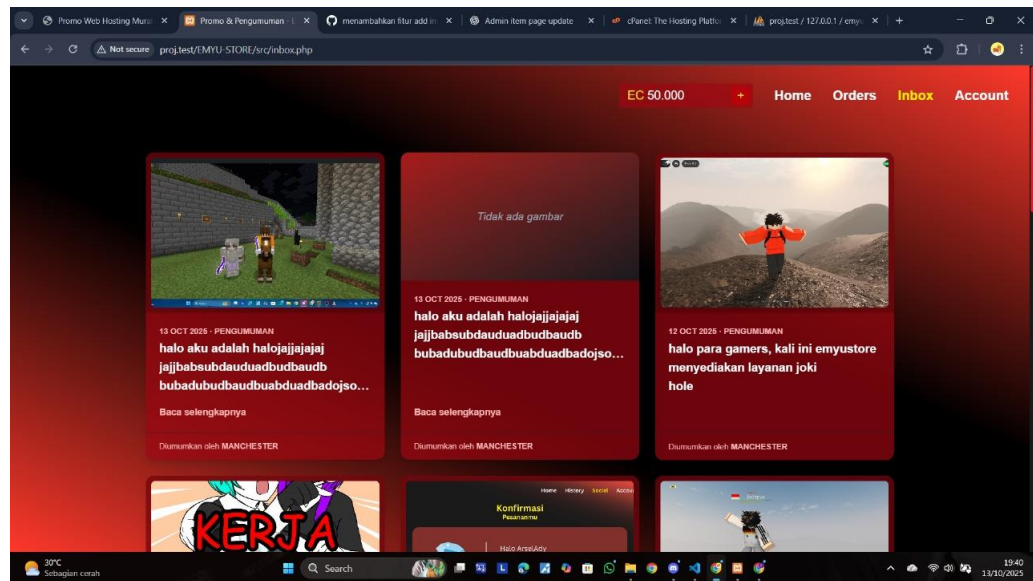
Promo Web Hosting Mura ×
Promo & Pengumuman ×
menambahkan fitur add ×
Admin item page update ×
cPanel: The Hosting Platfo ×
proj.test / 127.0.0.1 / emy ×
+

Not secure proj.test/EMYU-STORE/src/inbox.php

EC 50.000 +
Home Orders Inbox Account

13 OCT 2025 · PENGUMUMAN
halo aku adalah halojajjajajaj jajjbabsubdauduadbudbaudb bubadubudbaudbuabduadbadojso...
Baca selengkapnya
Diumumkan oleh MANCHESTER

Tidak ada gambar
13 OCT 2025 · PENGUMUMAN
halo aku adalah halojajjajajaj jajjbabsubdauduadbudbaudb bubadubudbaudbuabduadbadojso...
Baca selengkapnya
Diumumkan oleh MANCHESTER

12 OCT 2025 · PENGUMUMAN
halo para gamers, kali ini emyustore menyediakan layanan joki hole
Diumumkan oleh MANCHESTER

KERJA

Home History Social Account
Konfirmasi
Pesananmu
Halo ArselAdy

30°C
Sebagian cerah
Search
19:40
13/10/2025